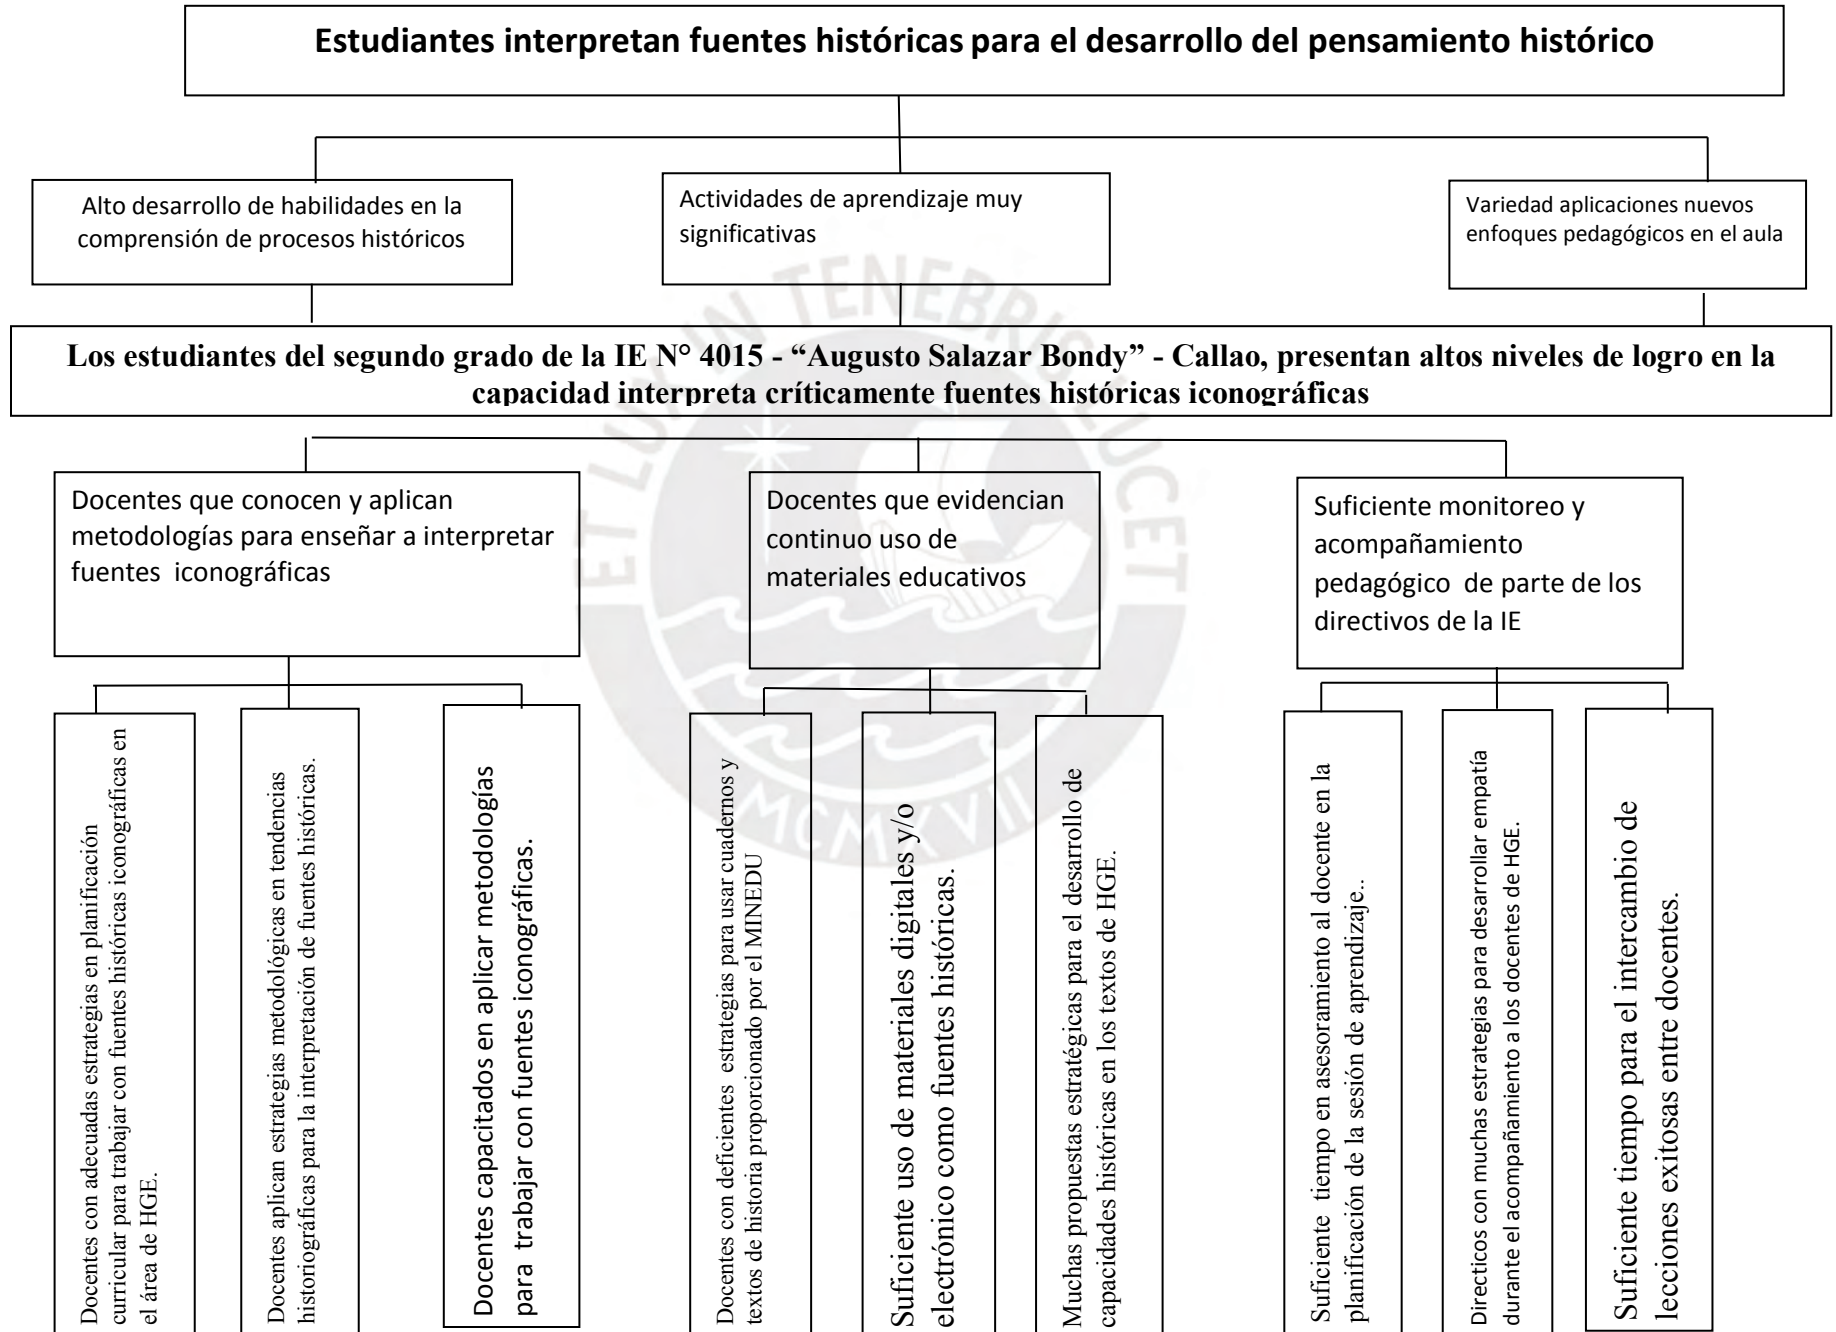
Estudiantes interpretan fuentes históricas para el desarrollo del pensamiento histórico

Alto desarrollo de habilidades en la comprensión de procesos históricos

Actividades de aprendizaje muy significativas

Variedad aplicaciones nuevos enfoques pedagógicos en el aula

Los estudiantes del segundo grado de la IE N° 4015 - "Augusto Salazar Bondy" - Callao, presentan altos niveles de logro en la capacidad interpreta críticamente fuentes históricas iconográficas

Docentes que conocen y aplican metodologías para enseñar a interpretar fuentes iconográficas

Docentes que evidencian continuo uso de materiales educativos

Suficiente monitoreo y acompañamiento pedagógico de parte de los directivos de la IE

Docentes con adecuadas estrategias en planificación curricular para trabajar con fuentes históricas iconográficas en el área de HGE.

Docentes aplican estrategias metodológicas en tendencias historiográficas para la interpretación de fuentes históricas.

Docentes capacitados en aplicar metodologías para trabajar con fuentes iconográficas.

Docentes con deficientes estrategias para usar cuadernos y textos de historia proporcionado por el MINEDU

Suficiente uso de materiales digitales y/o electrónico como fuentes históricas.

Muchas propuestas estratégicas para el desarrollo de capacidades históricas en los textos de HGE.

Suficiente tiempo en asesoramiento al docente en la planificación de la sesión de aprendizaje..

Directicos con muchas estrategias para desarrollar empatía durante el acompañamiento a los docentes de HGE.

Suficiente tiempo para el intercambio de lecciones exitosas entre docentes.